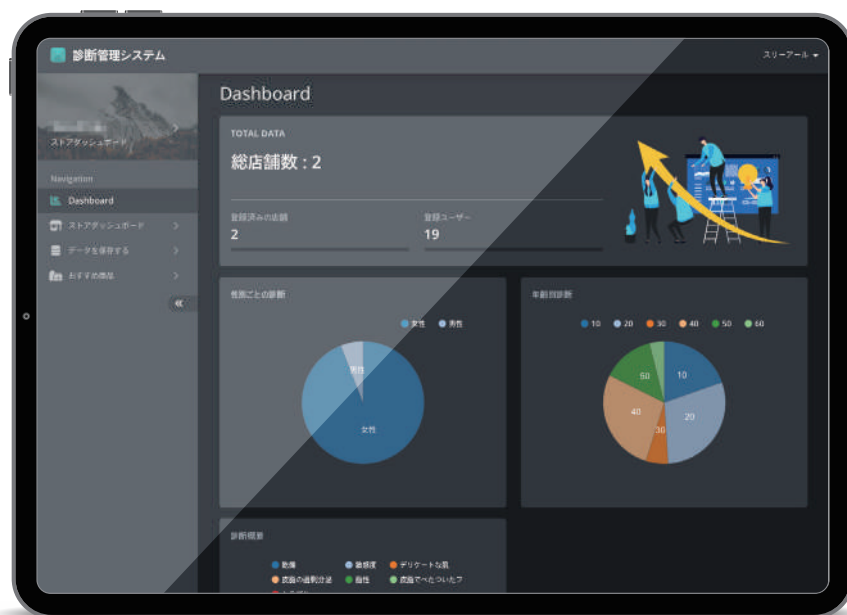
診断管理システム

スリーアール ▾

ストアダッシュボード

Navigation

Dashboard

ストアダッシュボード

データを保存する

おすすめ商品

«

Dashboard

TOTAL DATA

総店舗数 : 2

登録済みの店舗
2

登録ユーザー
19

性別ごとの診断

女性 男性

男性

女性

年齢別診断

10 20 30 40 50 60

10

20

30

40

50

診断概要

乾燥 敏感度 デリケートな肌

皮脂の過剰分泌 脂性 皮脂でべたついた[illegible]